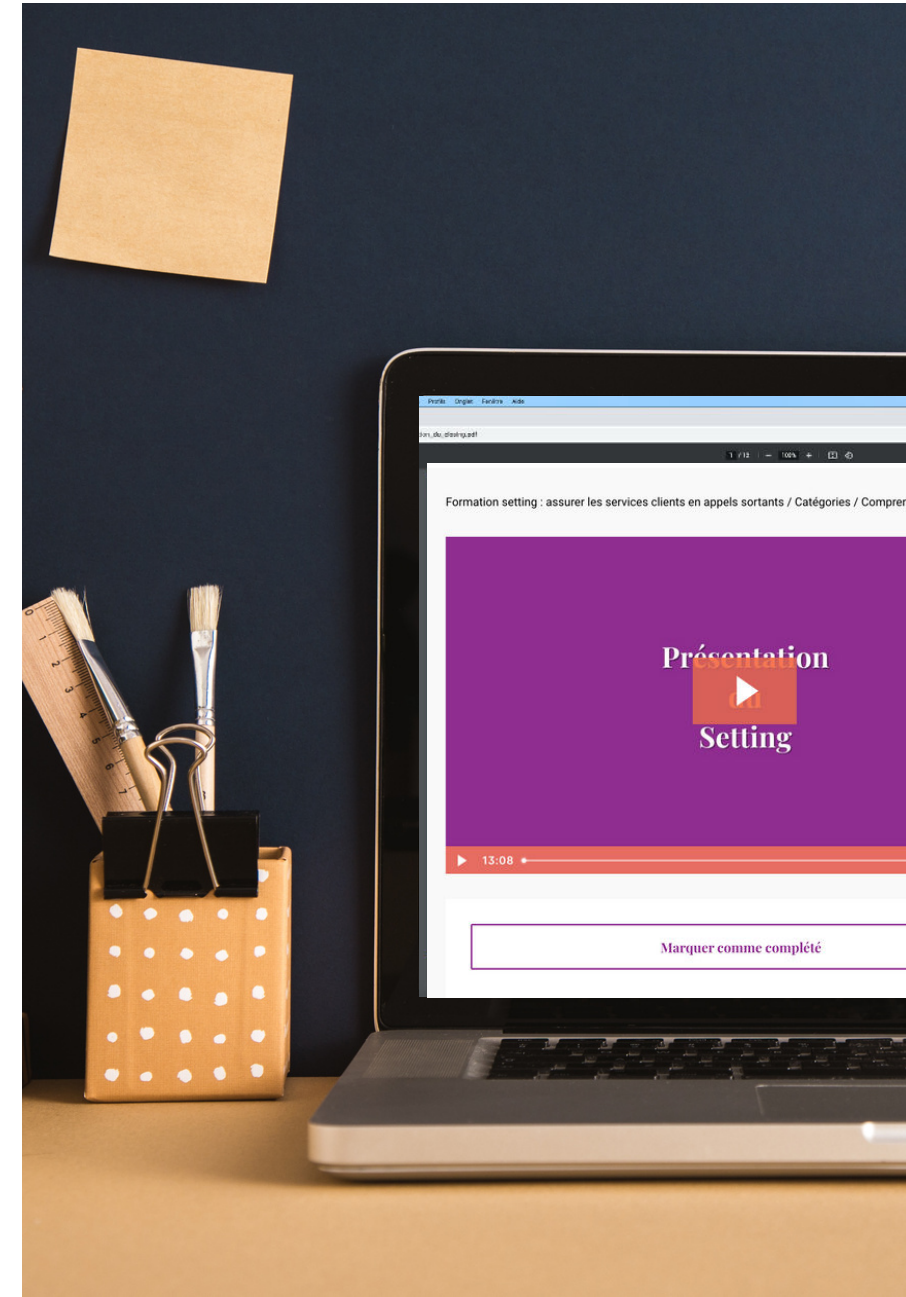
Profils Onglet Fenêtre Aide

ion_du_closing.pdf

1 / 13 — 100% +

Formation setting : assurer les services clients en appels sortants / Catégories / Compre

Présentation du Setting

13:08

Marquer comme complété

0 1 2 3 4 5 6 7